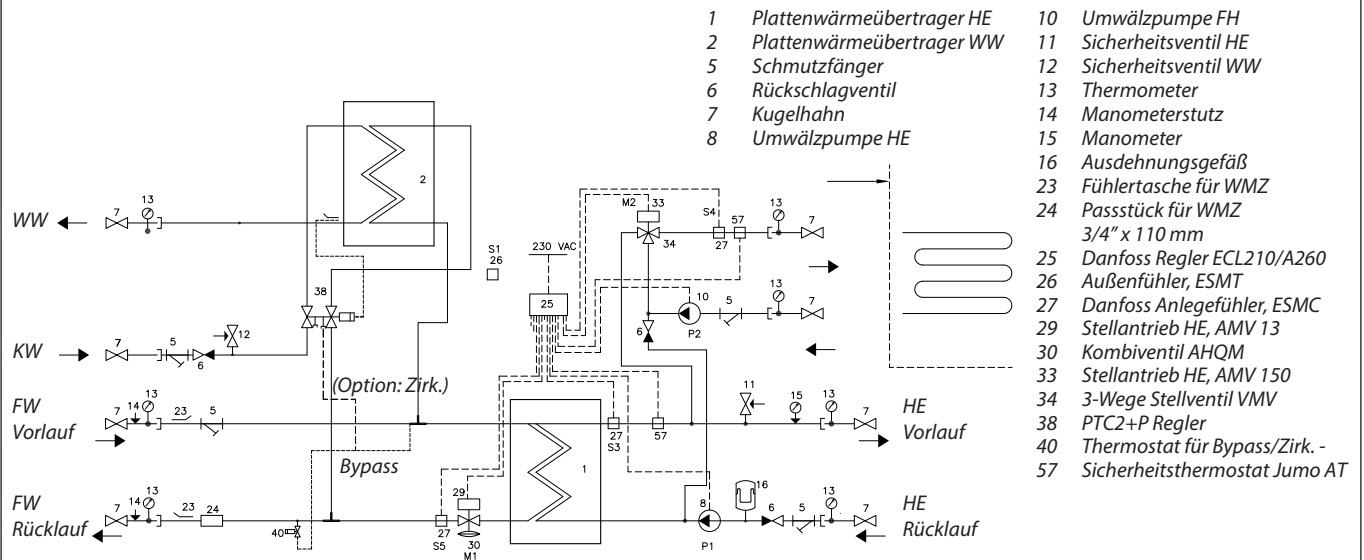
1 Plattenwärmeübertrager HE
2 Plattenwärmeübertrager WW
5 Schmutzfänger
6 Rückschlagventil
7 Kugelhahn
8 Umwälzpumpe HE

10 Umwälzpumpe FH
11 Sicherheitsventil HE
12 Sicherheitsventil WW
13 Thermometer
14 Manometerstutz
15 Manometer
16 Ausdehnungsgefäß
23 Fühlertasche für WMZ
24 Passstück für WMZ 3/4" x 110 mm
25 Danfoss Regler ECL210/A260
26 Außenfühler, ESMT
27 Danfoss Anlegefühler, ESMC
29 Stellantrieb HE, AMV 13
30 Kombiventil AHQM
33 Stellantrieb HE, AMV 150
34 3-Wege Stellventil VMV
38 PTC2+P Regler
40 Thermostat für Bypass/Zirk. -
57 Sicherheitsthermostat Jumo AT

WW 7 13 2 38
KW 7 5 6 12
S1 26
230 VAC
25
M2 33 34 S4 27 57 13 7
10 P2 5 13 7 6
(Option: Zirk.)
FW Vorlauf 7 14 13 23 5
27 S3 57 11 15 13 7
HE Vorlauf
Bypass
1
FW Rücklauf 7 14 13 23 24 40
27 S5 29 30 M1
8 P1 16 6 5 13 7
HE Rücklauf